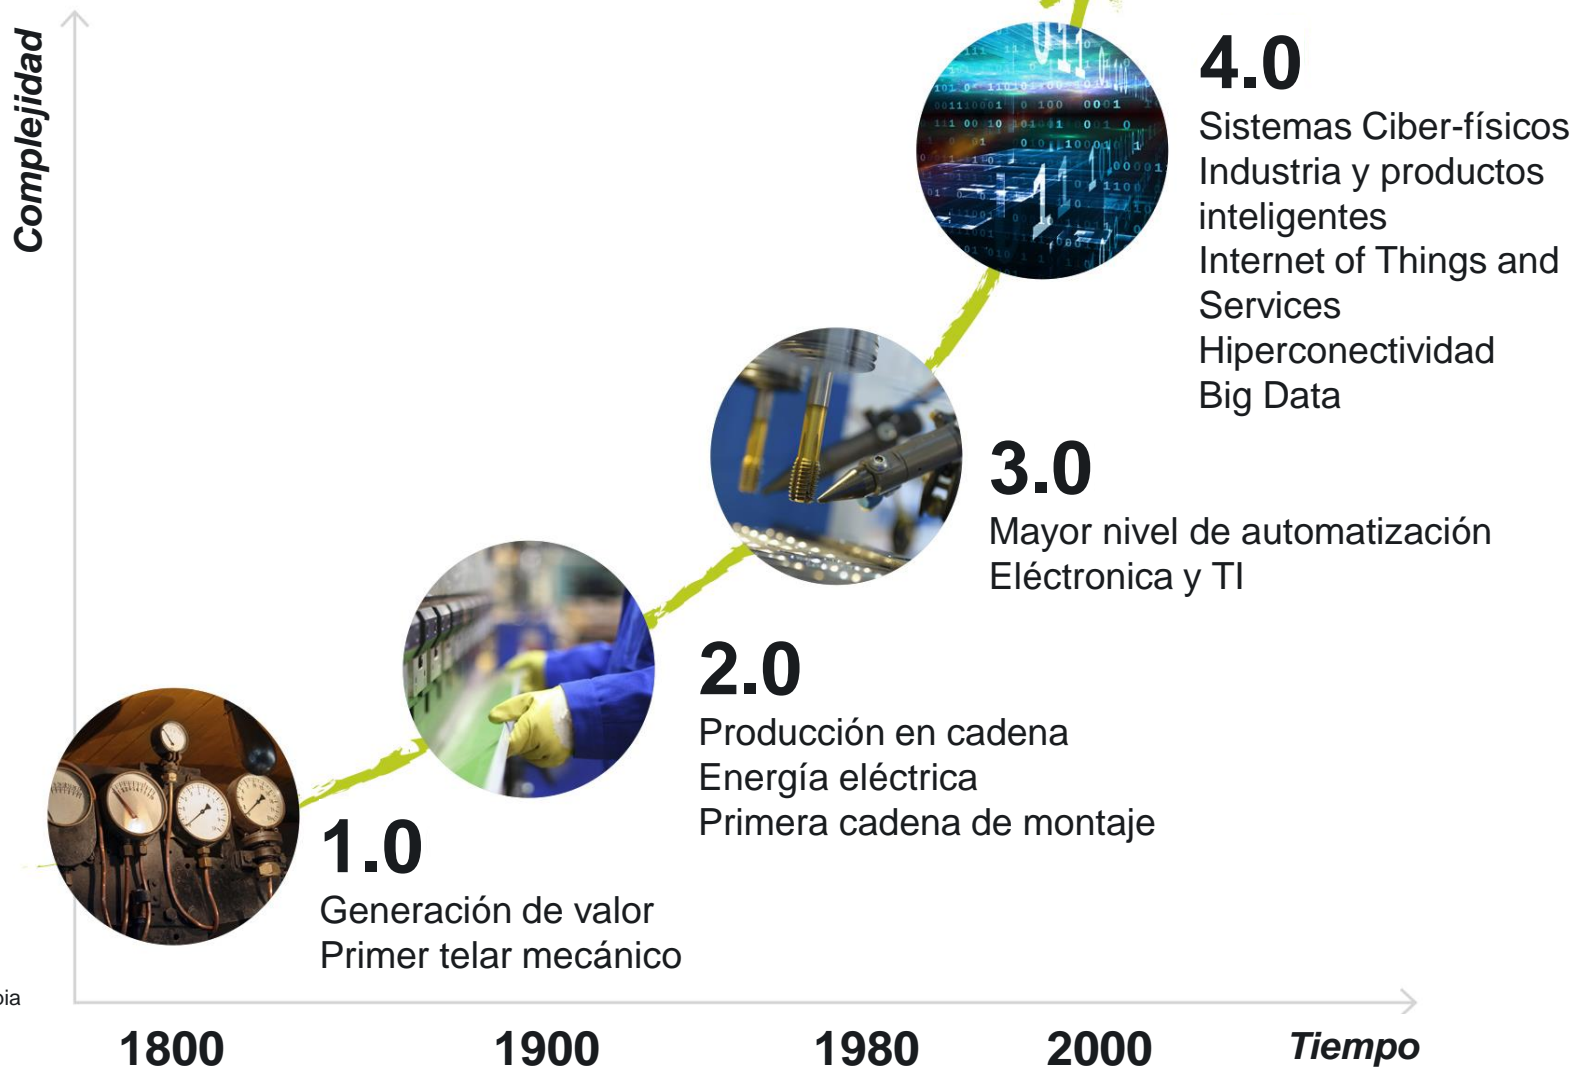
Complejidad

4.0
Sistemas Ciber-físicos
Industria y productos inteligentes
Internet of Things and Services
Hiperconectividad
Big Data

3.0
Mayor nivel de automatización
Eléctronica y TI

2.0
Producción en cadena
Energía eléctrica
Primera cadena de montaje

1.0
Generación de valor
Primer telar mecánico

pia

1800
1900
1980
2000
Tiempo